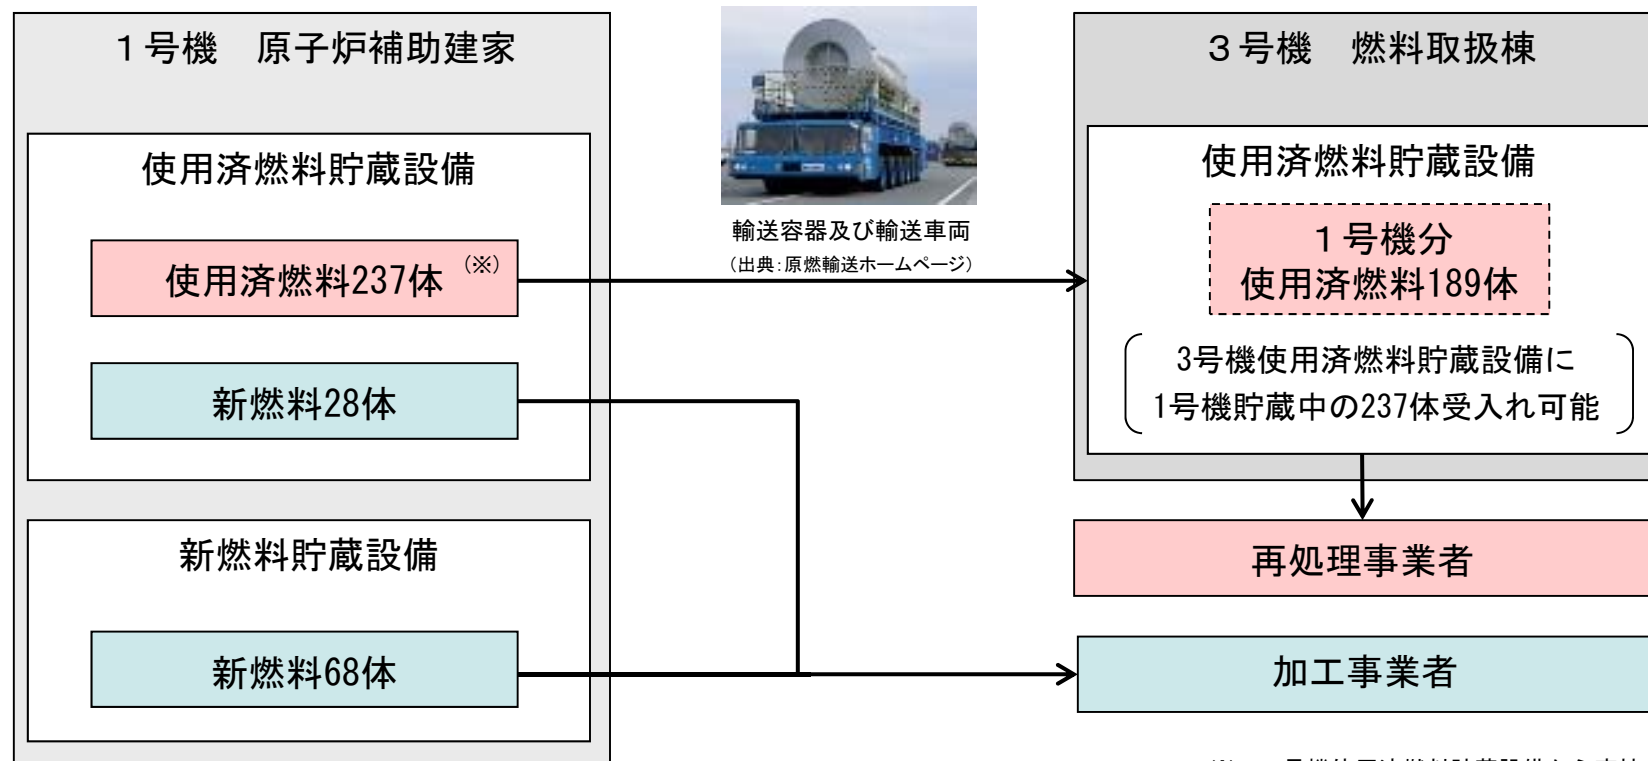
１号機　原子炉補助建家

使用済燃料貯蔵設備

使用済燃料237体 (※)

新燃料28体

新燃料貯蔵設備

新燃料68体

輸送容器及び輸送車両
（出典：原燃輸送ホームページ）

３号機　燃料取扱棟

使用済燃料貯蔵設備

１号機分
使用済燃料189体

3号機使用済燃料貯蔵設備に
1号機貯蔵中の237体受入れ可能

再処理事業者

加工事業者

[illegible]